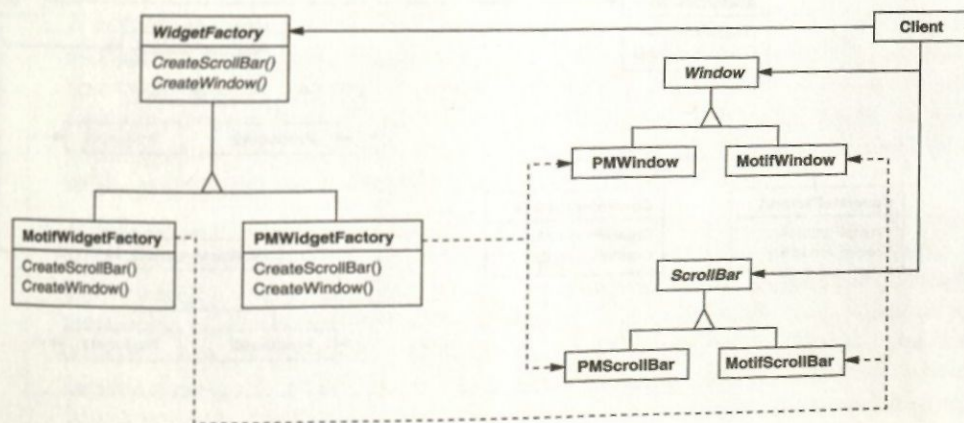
WidgetFactory

CreateScrollBar()
CreateWindow()

Client

Window

PMWindow

MotifWindow

MotifWidgetFactory

CreateScrollBar()
CreateWindow()

PMWidgetFactory

CreateScrollBar()
CreateWindow()

ScrollBar

PMScrollBar

MotifScrollBar